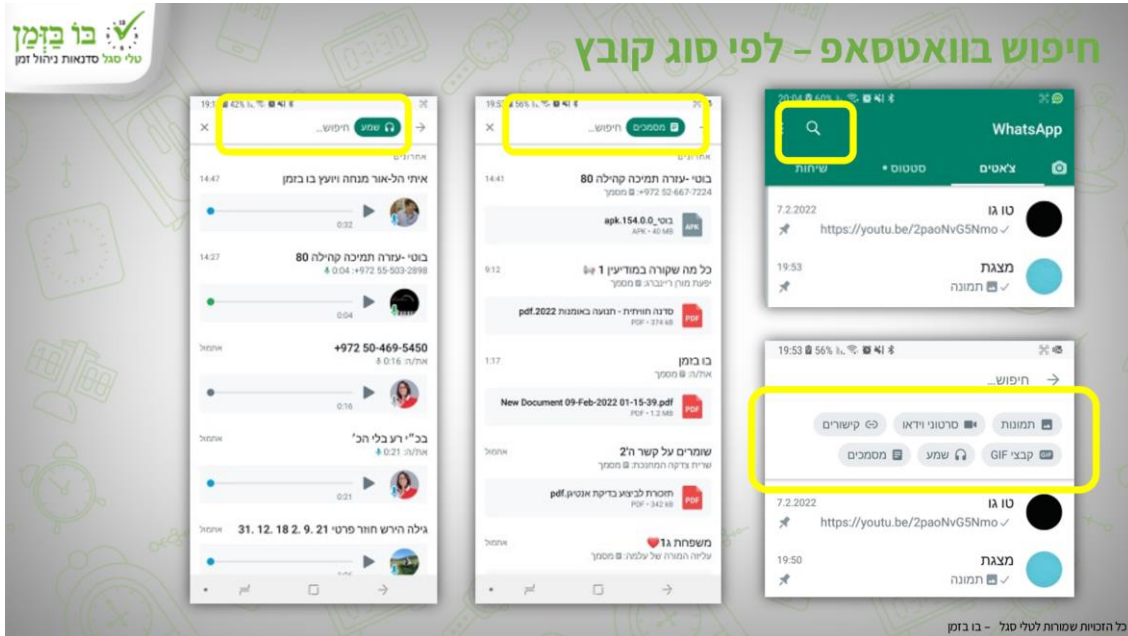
בוֹ בִּזְמַן
טלי סגל סדנאות ניהול זמן

חיפוש בוואטסאפ – לפי סוג קובץ

20:04 60%
WhatsApp
צ'אטים
סטטוס •
שיחות
טו גו
7.2.2022
https://youtu.be/2paoNvG5Nmo
מצגת
19:53
תמונה

19:53 56%
חיפוש...
תמונות
סרטוני וידאו
קישורים
קבצי GIF
שמע
מסמכים
טו גו
7.2.2022
https://youtu.be/2paoNvG5Nmo
מצגת
19:50
תמונה

19:57 56%
מסמכים
חיפוש...
אחרונים
בוטי -עזרה תמיכה קהילה 80
14:41
+972 52-667-7224: מסמך
בוטי_apk.154.0.0
APK • 40 MB
כל מה שקורה במודיעין 1
9:12
יפעת מורן רייבנר: מסמך
סדנה חווייתית - תנועה באומנות 2022.pdf
PDF • 374 kB
בו בזמן
1:17
את/ה: מסמך
New Document 09-Feb-2022 01-15-39.pdf
PDF • 1.2 MB
שומרים על קשר ה'2
אתמול
שירית צדקה המתנדבת: מסמך
תזכורת לביצוע בדיקת אנטיגן.pdf
PDF • 342 kB
משפחת גג❤️
אתמול
עליזה המורה של עלמה: מסמך

19:51 42%
שמע
חיפוש...
אחרונים
איתי הל-אור מנחה ויועץ בו בזמן
14:47
0:32
בוטי -עזרה תמיכה קהילה 80
14:27
+972 55-503-2898: 0:04
0:04
+972 50-469-5450
אתמול
את/ה: 0:16
0:16
בכ"י רע בלי הכ'
אתמול
את/ה: 0:21
0:21
גילה הירש חוזר פרטי 21 .9 .2 18 .12 .31
אתמול

כל הזכויות שמורות לטלי סגל – בו בזמן